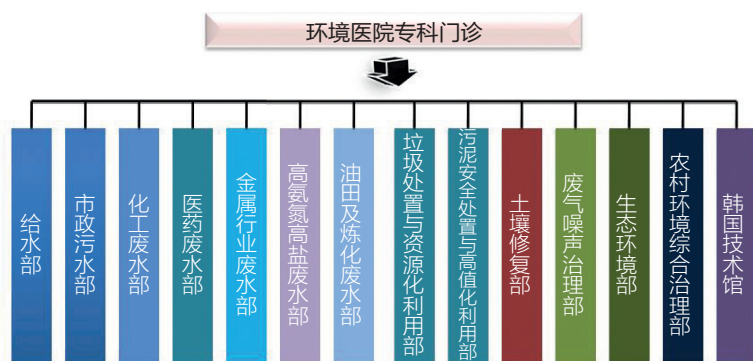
环境医院专科门诊

给水部

市政污水部

化工废水部

医药废水部

金属行业废水部

高氨氮高盐废水部

油田及炼化废水部

垃圾处置与资源化利用部

污泥安全处置与高值化利用部

土壤修复部

废气噪声治理部

生态环境部

农村环境综合治理部

韩国技术馆